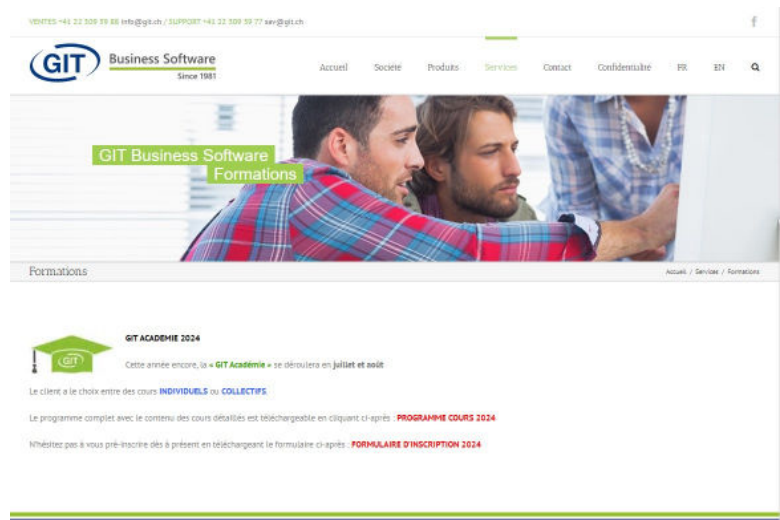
VENTES +41 22 309 39 88 info@git.ch / SUPPORT +41 22 309 39 77 sav@git.ch

f

GIT Business Software Since 1981

Accueil Société Produits Services Contact Confidentialité FR EN

GIT Business Software
Formations

Formations

Accueil / Services / Formations

GIT

GIT ACADEMIE 2024

Cette année encore, la « GIT Académie » se déroulera en juillet et août

Le client a le choix entre des cours INDIVIDUELS ou COLLECTIFS.

Le programme complet avec le contenu des cours détaillés est téléchargeable en cliquant ci-après : PROGRAMME COURS 2024

N'hésitez pas à vous pré-inscrire dès à présent en téléchargeant le formulaire ci-après : FORMULAIRE D'INSCRIPTION 2024